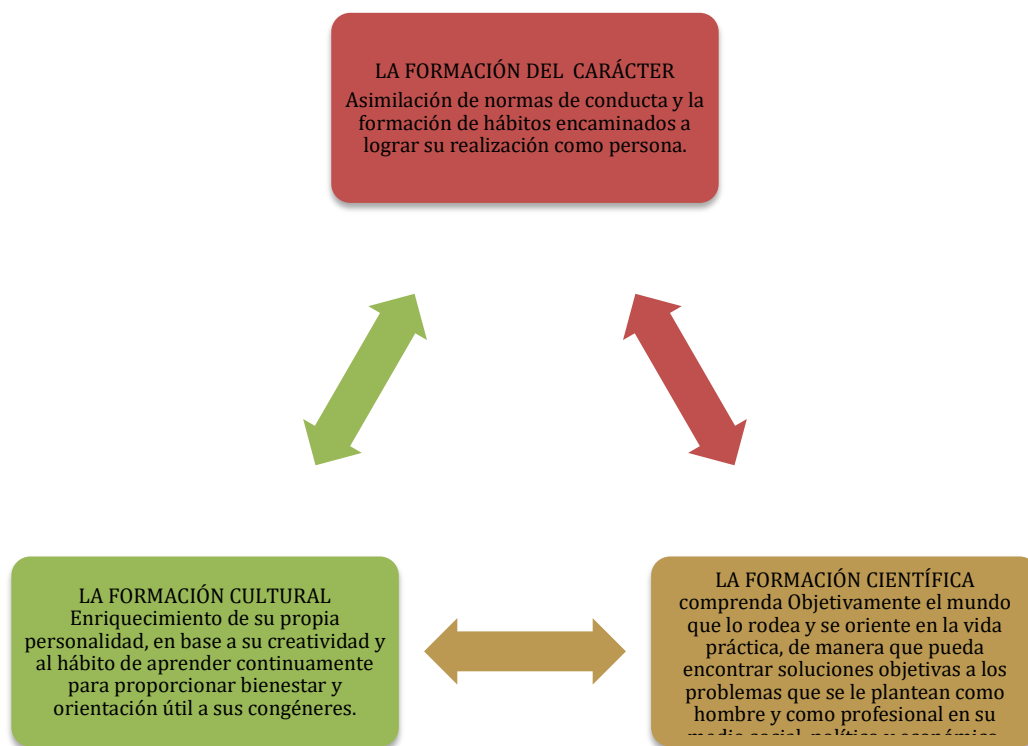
LA FORMACIÓN DEL CARÁCTER
Asimilación de normas de conducta y la formación de hábitos encaminados a lograr su realización como persona.

LA FORMACIÓN CULTURAL
Enriquecimiento de su propia personalidad, en base a su creatividad y al hábito de aprender continuamente para proporcionar bienestar y orientación útil a sus congéneres.

LA FORMACIÓN CIENTÍFICA
comprenda Objetivamente el mundo que lo rodea y se oriente en la vida práctica, de manera que pueda encontrar soluciones objetivas a los problemas que se le plantean como hombre y como profesional en su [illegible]